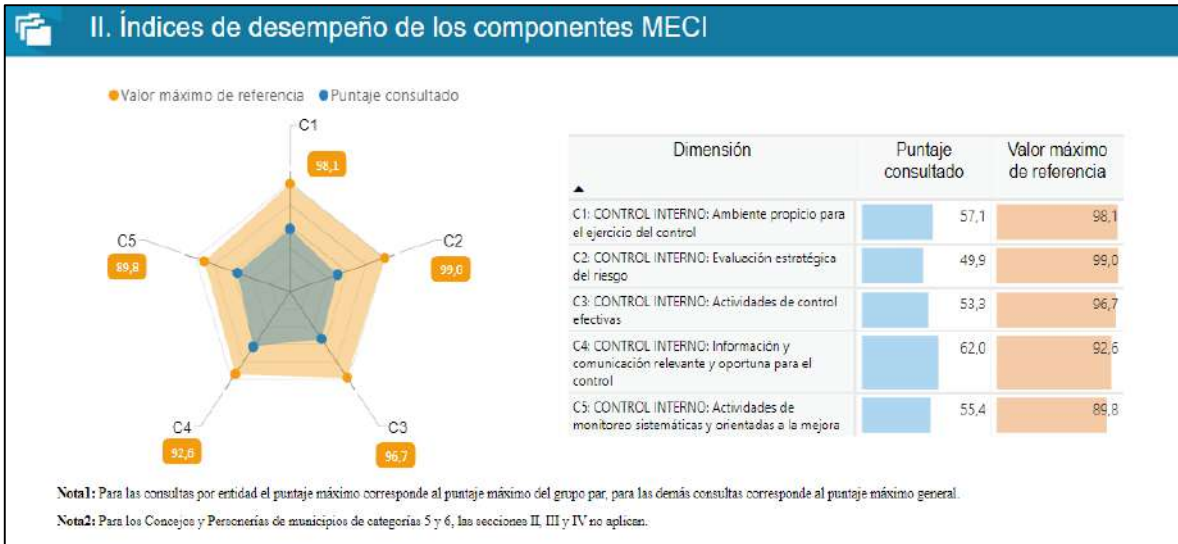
II. Índices de desempeño de los componentes MECI

Valor máximo de referencia Puntaje consultado

C1
98,1
C2
99,0
C3
96,7
C4
92,6
C5
89,8

| Dimensión | Puntaje consultado | Valor máximo de referencia |
|---|---|---|
| C1: CONTROL INTERNO: Ambiente propicio para el ejercicio del control | 57,1 | 98,1 |
| C2: CONTROL INTERNO: Evaluación estratégica del riesgo | 49,9 | 99,0 |
| C3: CONTROL INTERNO: Actividades de control efectivas | 53,3 | 96,7 |
| C4: CONTROL INTERNO: Información y comunicación relevante y oportuna para el control | 62,0 | 92,6 |
| C5: CONTROL INTERNO: Actividades de monitoreo sistemáticas y orientadas a la mejora | 55,4 | 89,8 |

Nota1: Para las consultas por entidad el puntaje máximo corresponde al puntaje máximo del grupo par, para las demás consultas corresponde al puntaje máximo general.

Nota2: Para los Concejos y Personerías de municipios de categorías 5 y 6, las secciones II, III y IV no aplican.